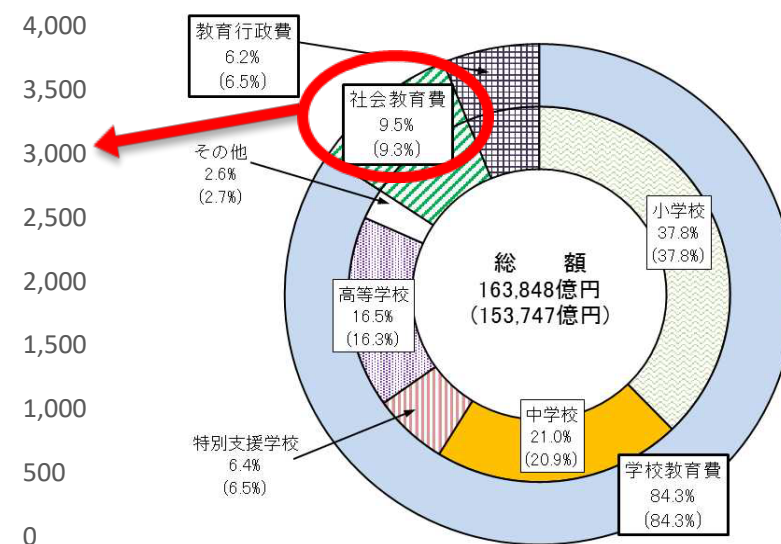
4,000
3,500
3,000
2,500
2,000
1,500
1,000
500
0

教育行政費
6.2%
(6.5%)

社会教育費
9.5%
(9.3%)

その他
2.6%
(2.7%)

小学校
37.8%
(37.8%)

総　額
163,848億円
(153,747億円)

高等学校
16.5%
(16.3%)

中学校
21.0%
(20.9%)

特別支援学校
6.4%
(6.5%)

学校教育費
84.3%
(84.3%)